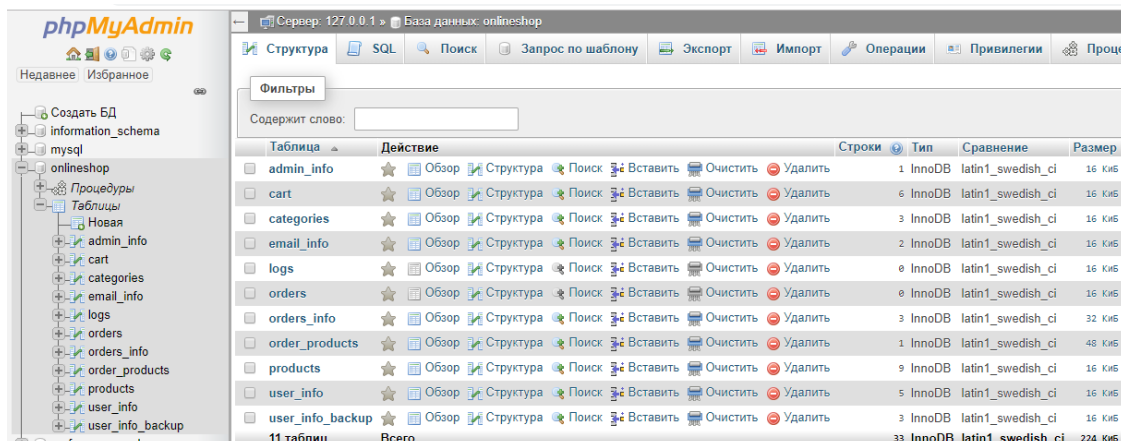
phpMyAdmin

Недавнее Избранное

Создать БД
information_schema
mysql
onlineshop
Процедуры
Таблицы
Новая
admin_info
cart
categories
email_info
logs
orders
orders_info
order_products
products
user_info
user_info_backup

Сервер: 127.0.0.1 » База данных: onlineshop

Структура SQL Поиск Запрос по шаблону Экспорт Импорт Операции Привилегии Проце

Фильтры

Содержит слово:

| Таблица | Действие | Строки | Тип | Сравнение | Размер |
|---|---|---|---|---|---|
| admin_info | Обзор Структура Поиск Вставить Очистить Удалить | 1 | InnoDB | latin1_swedish_ci | 16 КиБ |
| cart | Обзор Структура Поиск Вставить Очистить Удалить | 6 | InnoDB | latin1_swedish_ci | 16 КиБ |
| categories | Обзор Структура Поиск Вставить Очистить Удалить | 3 | InnoDB | latin1_swedish_ci | 16 КиБ |
| email_info | Обзор Структура Поиск Вставить Очистить Удалить | 2 | InnoDB | latin1_swedish_ci | 16 КиБ |
| logs | Обзор Структура Поиск Вставить Очистить Удалить | 0 | InnoDB | latin1_swedish_ci | 16 КиБ |
| orders | Обзор Структура Поиск Вставить Очистить Удалить | 0 | InnoDB | latin1_swedish_ci | 16 КиБ |
| orders_info | Обзор Структура Поиск Вставить Очистить Удалить | 3 | InnoDB | latin1_swedish_ci | 32 КиБ |
| order_products | Обзор Структура Поиск Вставить Очистить Удалить | 1 | InnoDB | latin1_swedish_ci | 48 КиБ |
| products | Обзор Структура Поиск Вставить Очистить Удалить | 9 | InnoDB | latin1_swedish_ci | 16 КиБ |
| user_info | Обзор Структура Поиск Вставить Очистить Удалить | 5 | InnoDB | latin1_swedish_ci | 16 КиБ |
| user_info_backup | Обзор Структура Поиск Вставить Очистить Удалить | 3 | InnoDB | latin1_swedish_ci | 16 КиБ |
| 11 таблиц | Всего | 33 | InnoDB | latin1_swedish_ci | 224 КиБ |